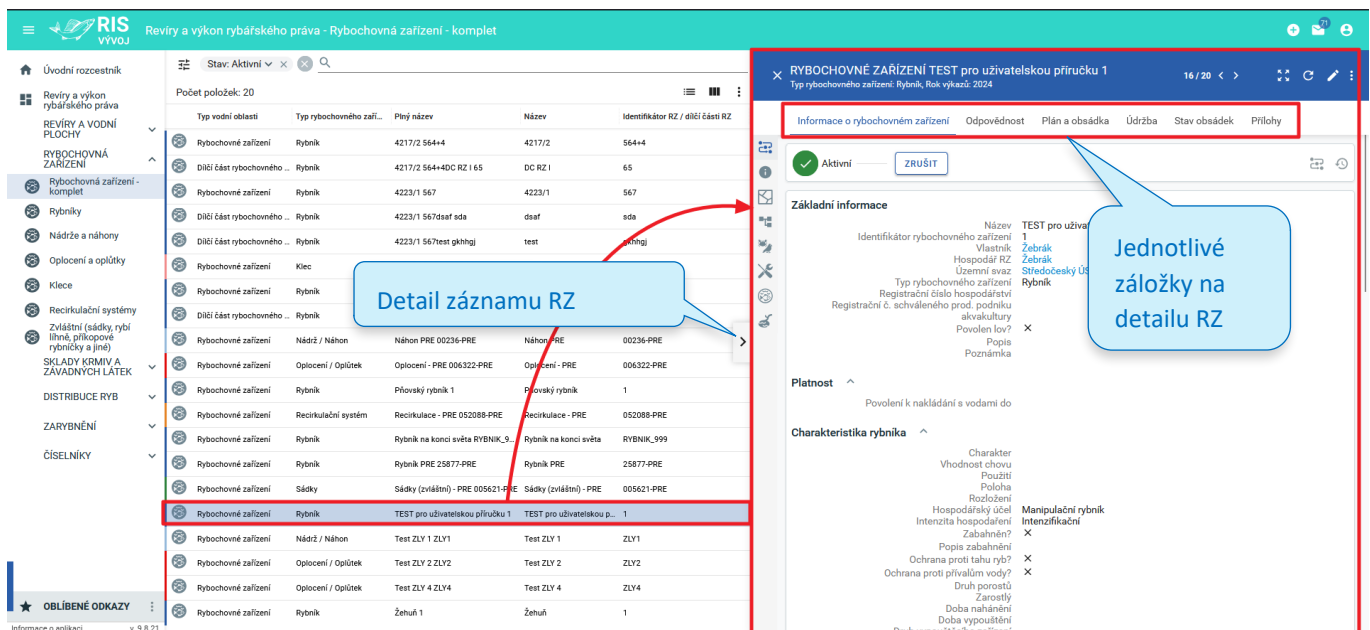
RIS VÝVOJ Revíry a výkon rybářského práva - Rybochovná zařízení - komplet

71

Úvodní rozcestník
Revíry a výkon rybářského práva
REVÍRY A VODNÍ PLOCHY
RYBOCHOVNÁ ZAŘÍZENÍ
Rybochovná zařízení - komplet
Rybníky
Nádrže a náhony
Oplocení a oplůtky
Klece
Recirkulační systémy
Zvláštní (sádky, rybí líhně, příkopové rybníčky a jiné)
SKLADY KRMIV A ZÁVADNÝCH LÁTEK
DISTRIBUCE RYB
ZARYBNĚNÍ
ČÍSELNÍKY
OBLÍBENÉ ODKAZY
Informace o aplikaci v. 9.8.21

Stav: Aktivní

Počet položek: 20

| Typ vodní oblasti | Typ rybochovného zaří... | Plný název | Název | Identifikátor RZ / dílčí části RZ |
|---|---|---|---|---|
| Rybochovné zařízení | Rybník | 4217/2 564+4 | 4217/2 | 564+4 |
| Dílčí část rybochovného ... | Rybník | 4217/2 564+4DC RZ I 65 | DC RZ I | 65 |
| Rybochovné zařízení | Rybník | 4223/1 567 | 4223/1 | 567 |
| Dílčí část rybochovného ... | Rybník | 4223/1 567dsaf sda | dsaf | sda |
| Dílčí část rybochovného ... | Rybník | 4223/1 567test gkhhgj | test | gkhhgj |
| Rybochovné zařízení | Klec | | | |
| Rybochovné zařízení | Rybník | | | |
| Dílčí část rybochovného ... | Rybník | | | |
| Rybochovné zařízení | Nádrž / Náhon | Náhon PRE 00236-PRE | Náhon PRE | 00236-PRE |
| Rybochovné zařízení | Oplocení / Oplůtek | Oplocení - PRE 006322-PRE | Oplocení - PRE | 006322-PRE |
| Rybochovné zařízení | Rybník | Přovský rybník 1 | Přovský rybník | 1 |
| Rybochovné zařízení | Recirkulační systém | Recirkulace - PRE 052088-PRE | Recirkulace - PRE | 052088-PRE |
| Rybochovné zařízení | Rybník | Rybník na konci světa RYBNIK_9... | Rybník na konci světa | RYBNIK_999 |
| Rybochovné zařízení | Rybník | Rybník PRE 25877-PRE | Rybník PRE | 25877-PRE |
| Rybochovné zařízení | Sádky | Sádky (zvláštní) - PRE 005621-PRE | Sádky (zvláštní) - PRE | 005621-PRE |
| Rybochovné zařízení | Rybník | TEST pro uživatelskou příručku 1 | TEST pro uživatelskou p... | 1 |
| Rybochovné zařízení | Nádrž / Náhon | Test ZLY 1 ZLY1 | Test ZLY 1 | ZLY1 |
| Rybochovné zařízení | Oplocení / Oplůtek | Test ZLY 2 ZLY2 | Test ZLY 2 | ZLY2 |
| Rybochovné zařízení | Oplocení / Oplůtek | Test ZLY 4 ZLY4 | Test ZLY 4 | ZLY4 |
| Rybochovné zařízení | Rybník | Žehuň 1 | Žehuň | 1 |

Detail záznamu RZ

RYBOCHOVNÉ ZAŘÍZENÍ TEST pro uživatelskou příručku 1
Typ rybochovného zařízení: Rybník, Rok výkazů: 2024
16 / 20

Informace o rybochovném zařízení | Odpovědnost | Plán a obsádka | Údržba | Stav obsádek | Přílohy

Aktivní ZRUŠIT

Jednotlivé záložky na detailu RZ

Základní informace
Název TEST pro uživa
Identifikátor rybochovného zařízení 1
Vlastník Žebrák
Hospodář RZ Žebrák
Územní svaz Středočeský ÚS
Typ rybochovného zařízení Rybník
Registrační číslo hospodářství
Registrační č. schváleného prod. podniku akvakultury
Povolen lov? ✕
Popis
Poznámka

Platnost
Povolení k nakládání s vodami do

Charakteristika rybníka
Charakter
Vhodnost chovu
Použití
Poloha
Rozložení
Hospodářský účel Manipulační rybník
Intenzita hospodaření Intenzifikační
Zabahněn? ✕
Popis zabahnění
Ochrana proti tahu ryb? ✕
Ochrana proti přívalům vody? ✕
Druh porostů
Zarostlý
Doba nahánění
Doba vypouštění